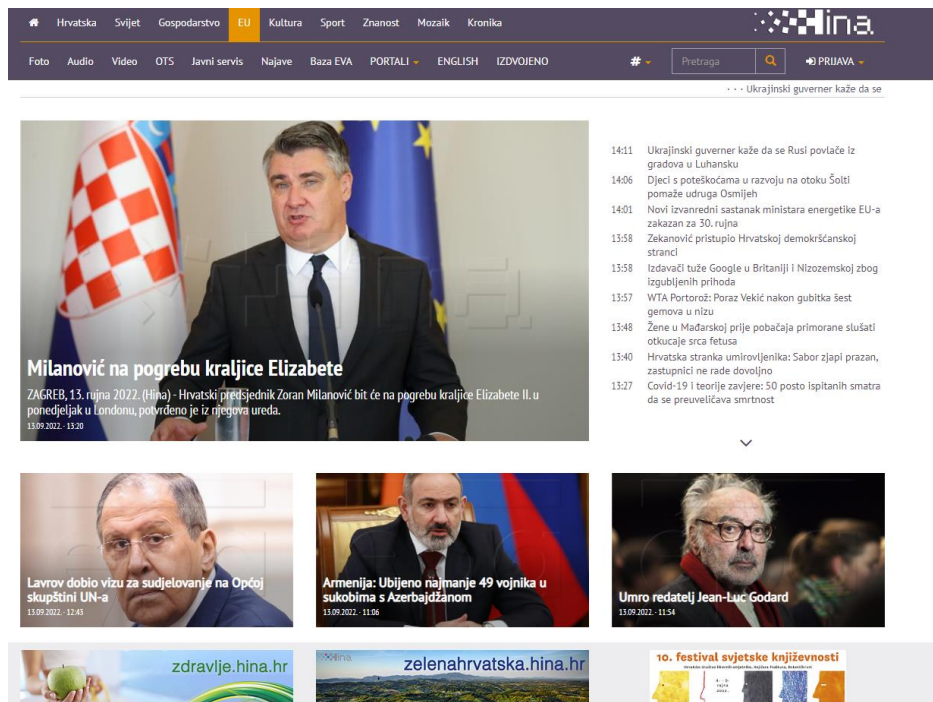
Hrvatska Svijet Gospodarstvo EU Kultura Sport Znanost Mozaik Kronika

hina

Foto Audio Video OTS Javni servis Najave Baza EVA PORTALI ENGLISH IZDVOJENO

Pretraga

PRIJAVA

· · · Ukrajinski guverner kaže da se

Milanović na pogrebu kraljice Elizabete

ZAGREB, 13. rujna 2022. (Hina) - Hrvatski predsjednik Zoran Milanović bit će na pogrebu kraljice Elizabete II. u ponedjeljak u Londonu, potvrđeno je iz njegova ureda.

13.09.2022. - 13:20

14:11 Ukrajinski guverner kaže da se Rusi povlače iz gradova u Luhansku

14:06 Djeci s poteškoćama u razvoju na otoku Šolti pomaže udruga Osmijeh

14:01 Novi izvanredni sastanak ministara energetike EU-a zakazan za 30. rujna

13:58 Zekanović pristupio Hrvatskoj demokršćanskoj stranci

13:58 Izdavači tuže Google u Britaniji i Nizozemskoj zbog izgubljenih prihoda

13:57 WTA Portorož: Poraz Vekić nakon gubitka šest gemova u nizu

13:48 Žene u Mađarskoj prije pobačaja primorane slušati otkucaje srca fetusa

13:40 Hrvatska stranka umirovljenika: Sabor zjapi prazan, zastupnici ne rade dovoljno

13:27 Covid-19 i teorije zavjere: 50 posto ispitanih smatra da se preuveličava smrtnost

Lavrov dobio vizu za sudjelovanje na Općoj skupštini UN-a
13.09.2022. - 12:43

Armenija: Ubijeno najmanje 49 vojnika u sukobima s Azerbajdžanom
13.09.2022. - 11:06

Umro redatelj Jean-Luc Godard
13.09.2022. - 11:54

zdravlje.hina.hr

hina zelenahrvatska.hina.hr

10. festival svjetske književnosti